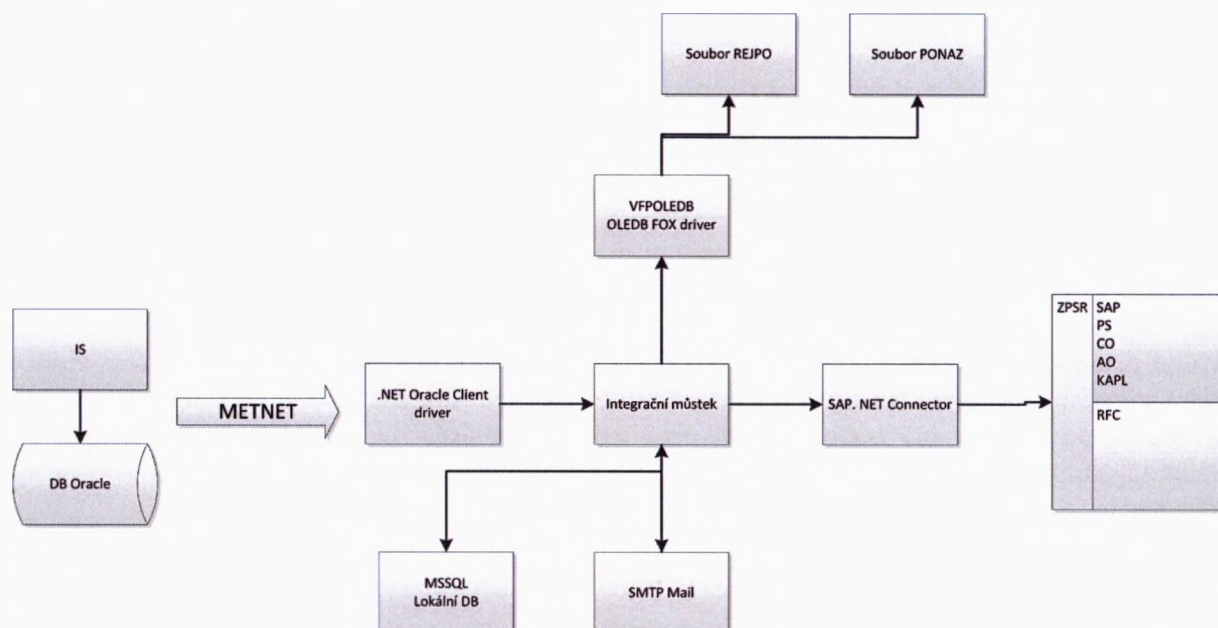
Soubor REJPO

Soubor PONAZ

VFPOLEDB
OLEDB FOX driver

IS

DB Oracle

METNET

.NET Oracle Client driver

Integrační můstek

SAP. NET Connector

ZPSR

SAP
PS
CO
AO
KAPL

RFC

MSSQL
Lokální DB

SMTP Mail